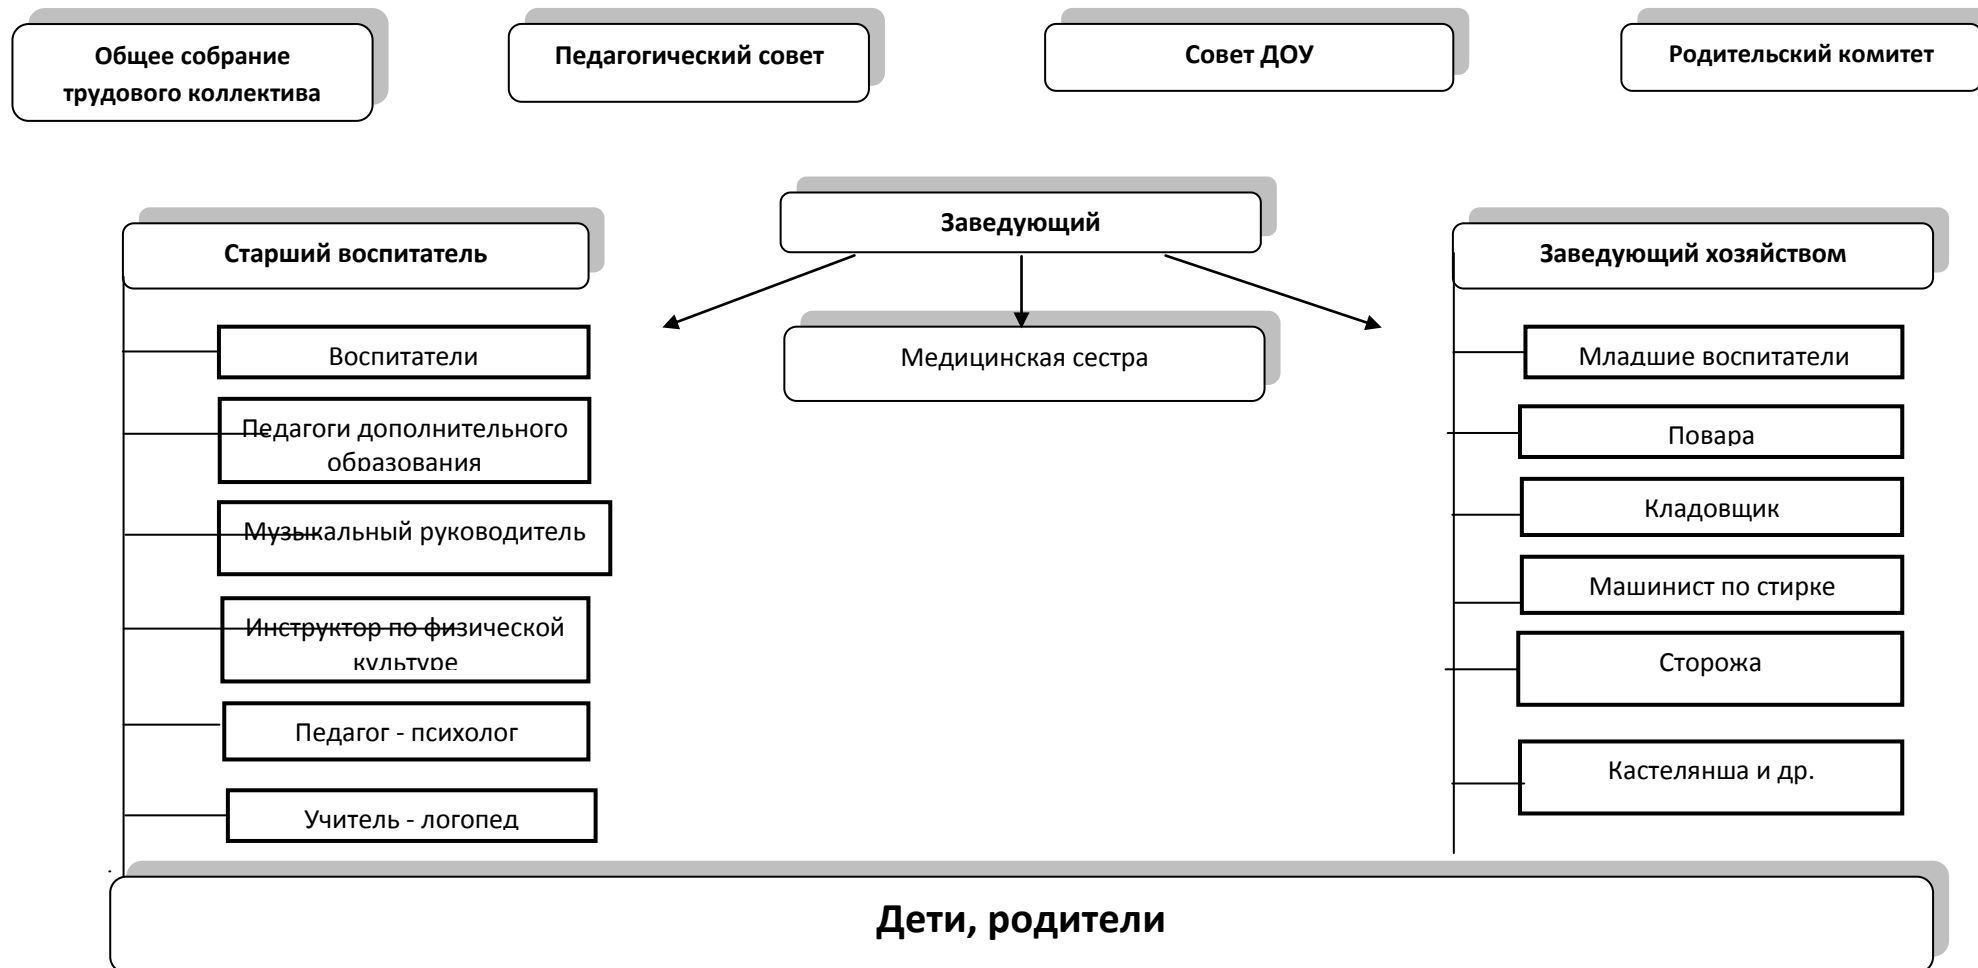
Общее собрание трудового коллектива

Педагогический совет

Совет ДОУ

Родительский комитет

Заведующий

Старший воспитатель

Медицинская сестра

Заведующий хозяйством

Воспитатели

Педагоги дополнительного образования

Музыкальный руководитель

Инструктор по физической культуре

Педагог - психолог

Учитель - логопед

Младшие воспитатели

Повара

Кладовщик

Машинист по стирке

Сторожа

Кастелянша и др.

Дети, родители